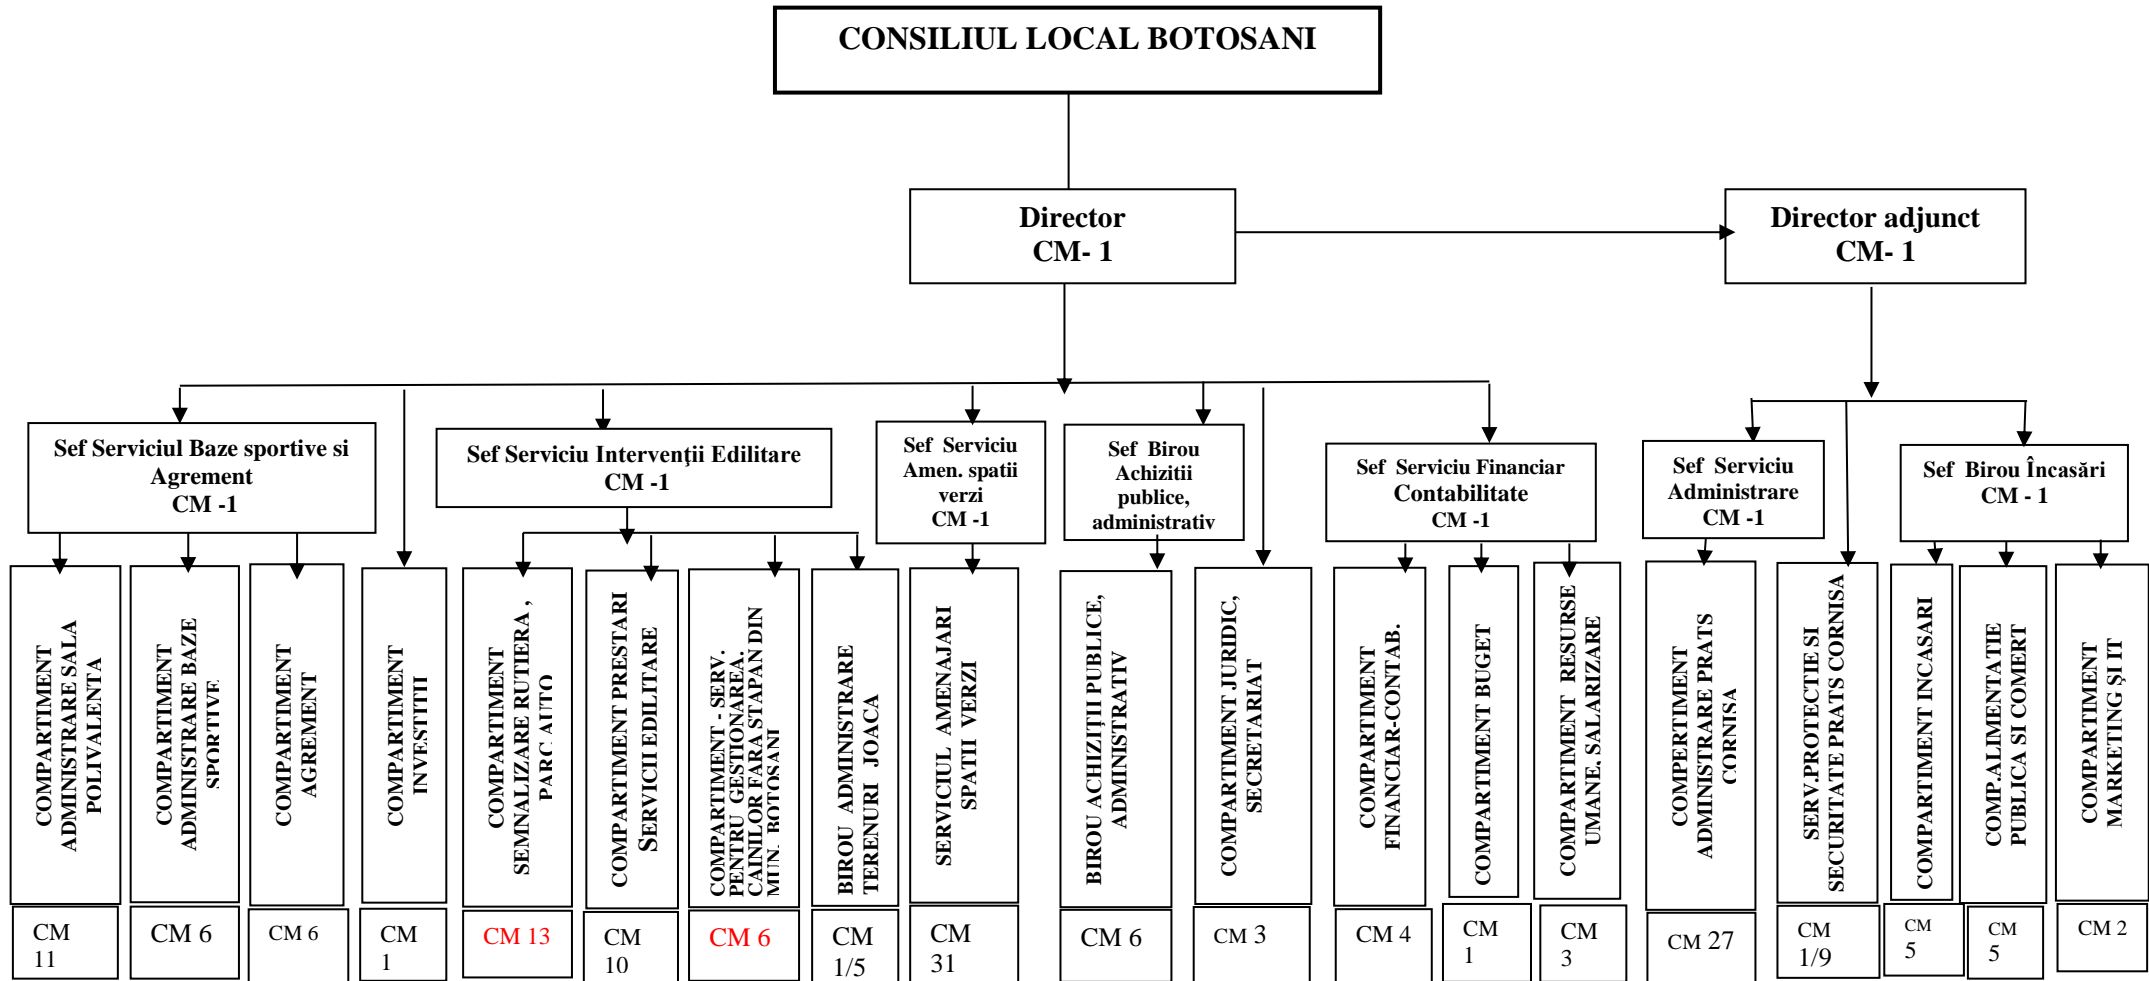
CONSILIUL LOCAL BOTOSANI

Director
CM- 1

Director adjunct
CM- 1

Sef Serviciul Baze sportive si Agrement
CM -1

Sef Serviciu Intervenţii Edilitare
CM -1

Sef Serviciu Amen. spatii verzi
CM -1

Sef Birou Achizitii publice, administrativ

Sef Serviciu Financiar Contabilitate
CM -1

Sef Serviciu Administrare
CM -1

Sef Birou Încasări
CM - 1

COMPARTIMENT ADMINISTRARE SALA POLIVALENTA
CM 11

COMPARTIMENT ADMINISTRARE BAZE SPORTIVE
CM 6

COMPARTIMENT AGREMENT
CM 6

COMPARTIMENT INVESTITII
CM 1

COMPARTIMENT SEMNALIZARE RUTIERA , PARC AUTO
CM 13

COMPARTIMENT PRESTARI SERVICII EDILITARE
CM 10

COMPARTIMENT - SERV. PENTRU GESTIONAREA CAINILOR FARA STAPAN DIN MUN. BOTOSANI
CM 6

BIROU ADMINISTRARE TERENURI JOACA
CM 1/5

SERVICIUL AMENAJARI SPATII VERZI
CM 31

BIROU ACHIZIŢII PUBLICE, ADMINISTRATIV
CM 6

COMPARTIMENT JURIDIC, SECRETARIAT
CM 3

COMPARTIMENT FINANCIAR-CONTAB.
CM 4

COMPARTIMENT BUGET
CM 1

COMPARTIMENT RESURSE UMANE. SALARIZARE
CM 3

COMPERTIMENT ADMINISTRARE PRATS CORNISA
CM 27

SERV.PROTECTIE SI SECURITATE PRATS CORNISA
CM 1/9

COMPARTIMENT INCASARI
CM 5

COMP.ALIMENTATIE PUBLICA SI COMERT
CM 5

COMPARTIMENT MARKETING ŞI IT
CM 2